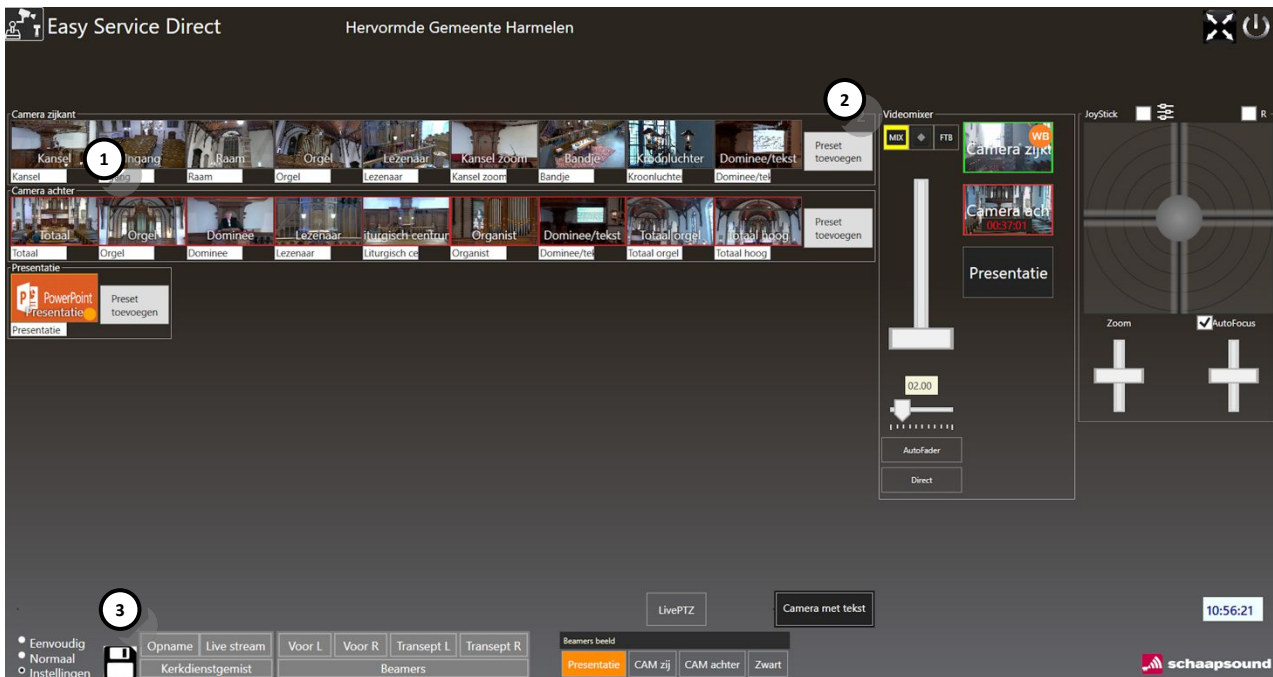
Easy Service Direct

Hervormde Gemeente Harmelen

Camera zijkant

Kansel
Ingang
Raam
Orgel
Lezenaar
Kansel zoom
Bandje
Kroonluchter
Dominee/tekst
Preset toevoegen

Kansel
Ingang
Raam
Orgel
Lezenaar
Kansel zoom
Bandje
Kroonluchte
Dominee/tek

1

2

Camera achter

Totaal
Orgel
Dominee
Lezenaar
liturgisch centrum
Organist
Dominee/tekst
Totaal orgel
Totaal hoog
Preset toevoegen

Totaal
Orgel
Dominee
Lezenaar
Liturgisch ce
Organist
Dominee/tek
Totaal orgel
Totaal hoog

Presentatie

PowerPoint
Presentatie
Preset toevoegen
Presentatie

Videomixer

MIX
FTB

WB
Camera zijkt
Camera ach
00:37:01
Presentatie

02.00

AutoFader
Direct

JoyStick
R

Zoom
AutoFocus

3

LivePTZ
Camera met tekst
10:56:21

Eenvoudig
Normaal
Instellingen

Opname
Live stream
Kerkdienstgemist
Voor L
Voor R
Transept L
Transept R
Beamers

Beamers beeld
Presentatie
CAM zij
CAM achter
Zwart

schaapsound